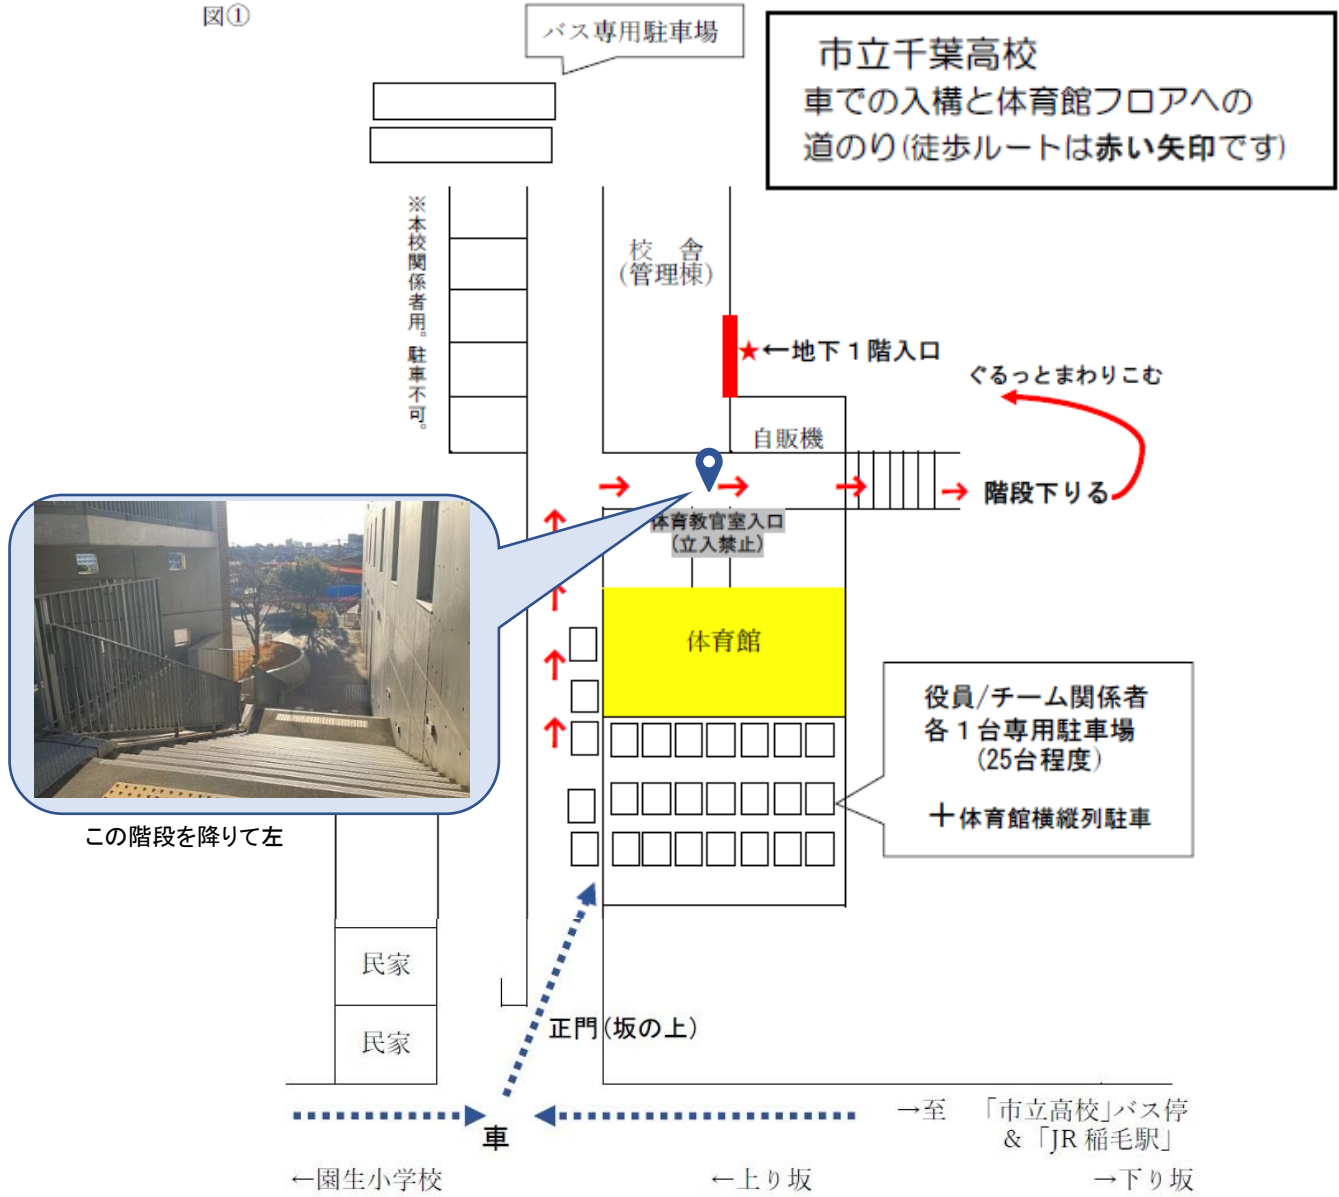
図①

バス専用駐車場

市立千葉高校
車での入構と体育館フロアへの
道のり(徒歩ルートは赤い矢印です)

※本校関係者用。駐車不可。

校　舎
(管理棟)

★←地下１階入口

ぐるっとまわりこむ

自販機

→ 階段下りる

体育教官室入口
(立入禁止)

体育館

役員/チーム関係者
各１台専用駐車場
(25台程度)

＋体育館横縦列駐車

この階段を降りて左

民家

民家

正門(坂の上)

車

→至　「市立高校」バス停
＆「JR 稲毛駅」

←園生小学校

←上り坂

→下り坂